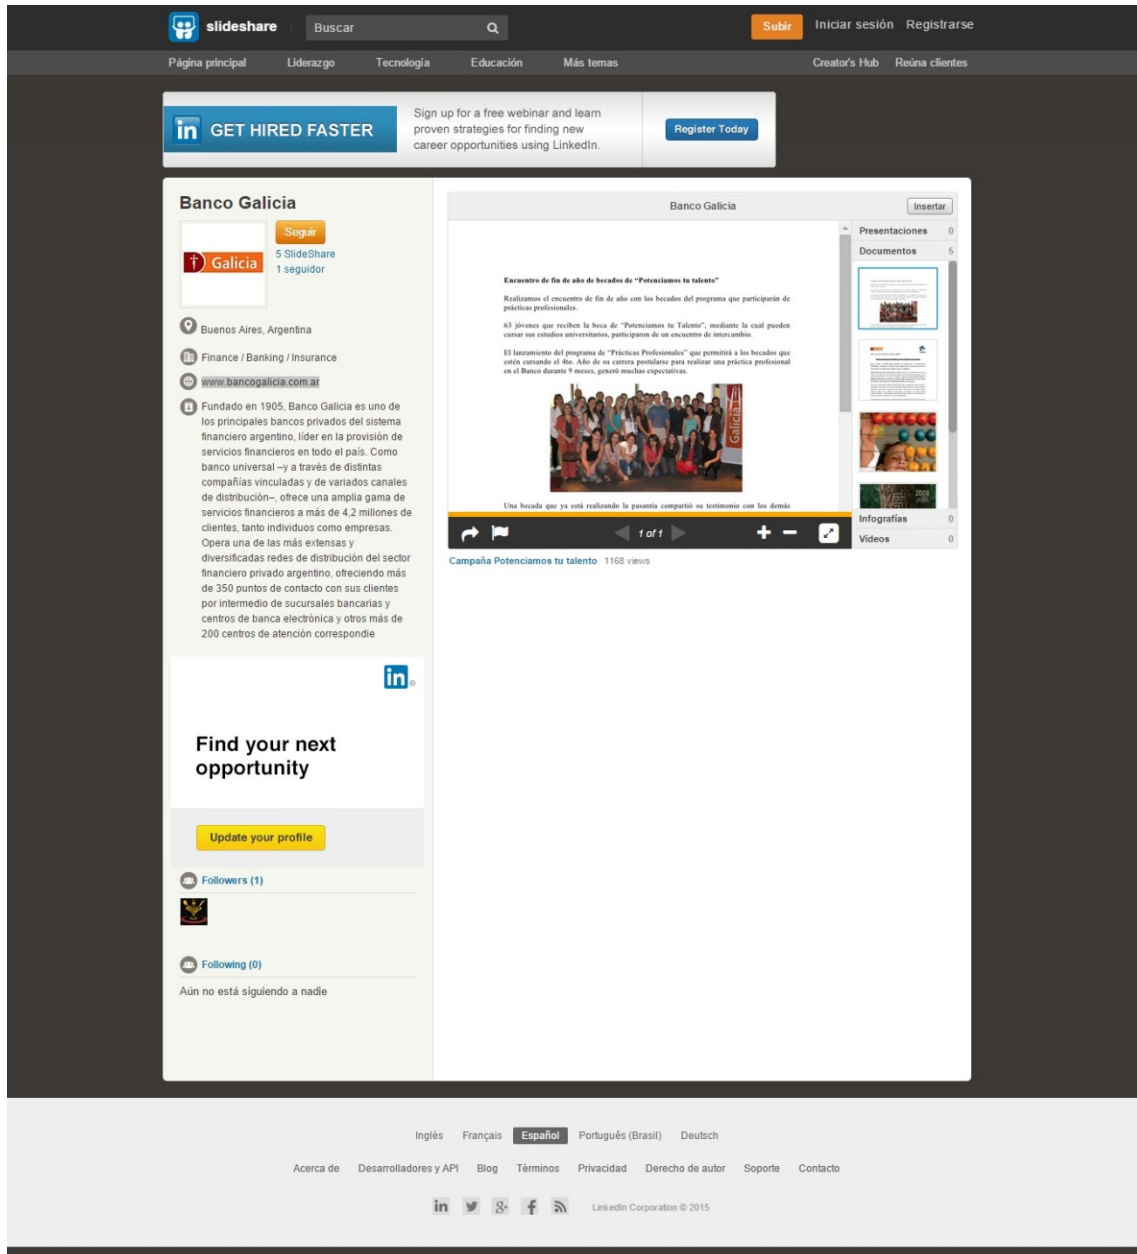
slideshare Buscar Subir Iniciar sesión Registrarse

Página principal Liderazgo Tecnología Educación Más temas Creator's Hub Reúna clientes

in GET HIRED FASTER

Sign up for a free webinar and learn proven strategies for finding new career opportunities using LinkedIn.

Register Today

Banco Galicia

Galicia

Seguir

5 SlideShare

1 seguidor

Buenos Aires, Argentina

Finance / Banking / Insurance

www.bancogalicia.com.ar

Fundado en 1905, Banco Galicia es uno de los principales bancos privados del sistema financiero argentino, líder en la provisión de servicios financieros en todo el país. Como banco universal –y a través de distintas compañías vinculadas y de variados canales de distribución–, ofrece una amplia gama de servicios financieros a más de 4,2 millones de clientes, tanto individuos como empresas. Opera una de las más extensas y diversificadas redes de distribución del sector financiero privado argentino, ofreciendo más de 350 puntos de contacto con sus clientes por intermedio de sucursales bancarias y centros de banca electrónica y otros más de 200 centros de atención correspondie

in

Find your next opportunity

Update your profile

Followers (1)

Following (0)

Aún no está siguiendo a nadie

Banco Galicia Insertar

Encuentro de fin de año de becados de "Potenciamos tu talento"

Realizamos el encuentro de fin de año con los becados del programa que participarán de prácticas profesionales.

63 jóvenes que reciben la beca de "Potenciamos tu Talento", mediante la cual pueden cursar sus estudios universitarios, participaron de un encuentro de intercambio.

El lanzamiento del programa de "Prácticas Profesionales" que permitirá a los becados que estén cursando el 4to. Año de su carrera postularse para realizar una práctica profesional en el Banco durante 9 meses, generó muchas expectativas.

Una becada que ya está realizando la pasantía compartió su testimonio con los demás

1 of 1

Presentaciones 0
Documentos 5
Infografías 0
Videos 0

Campaña Potenciamos tu talento 1168 views

Inglés Français Español Português (Brasil) Deutsch

Acerca de Desarrolladores y API Blog Términos Privacidad Derecho de autor Soporte Contacto

LinkedIn Corporation © 2015